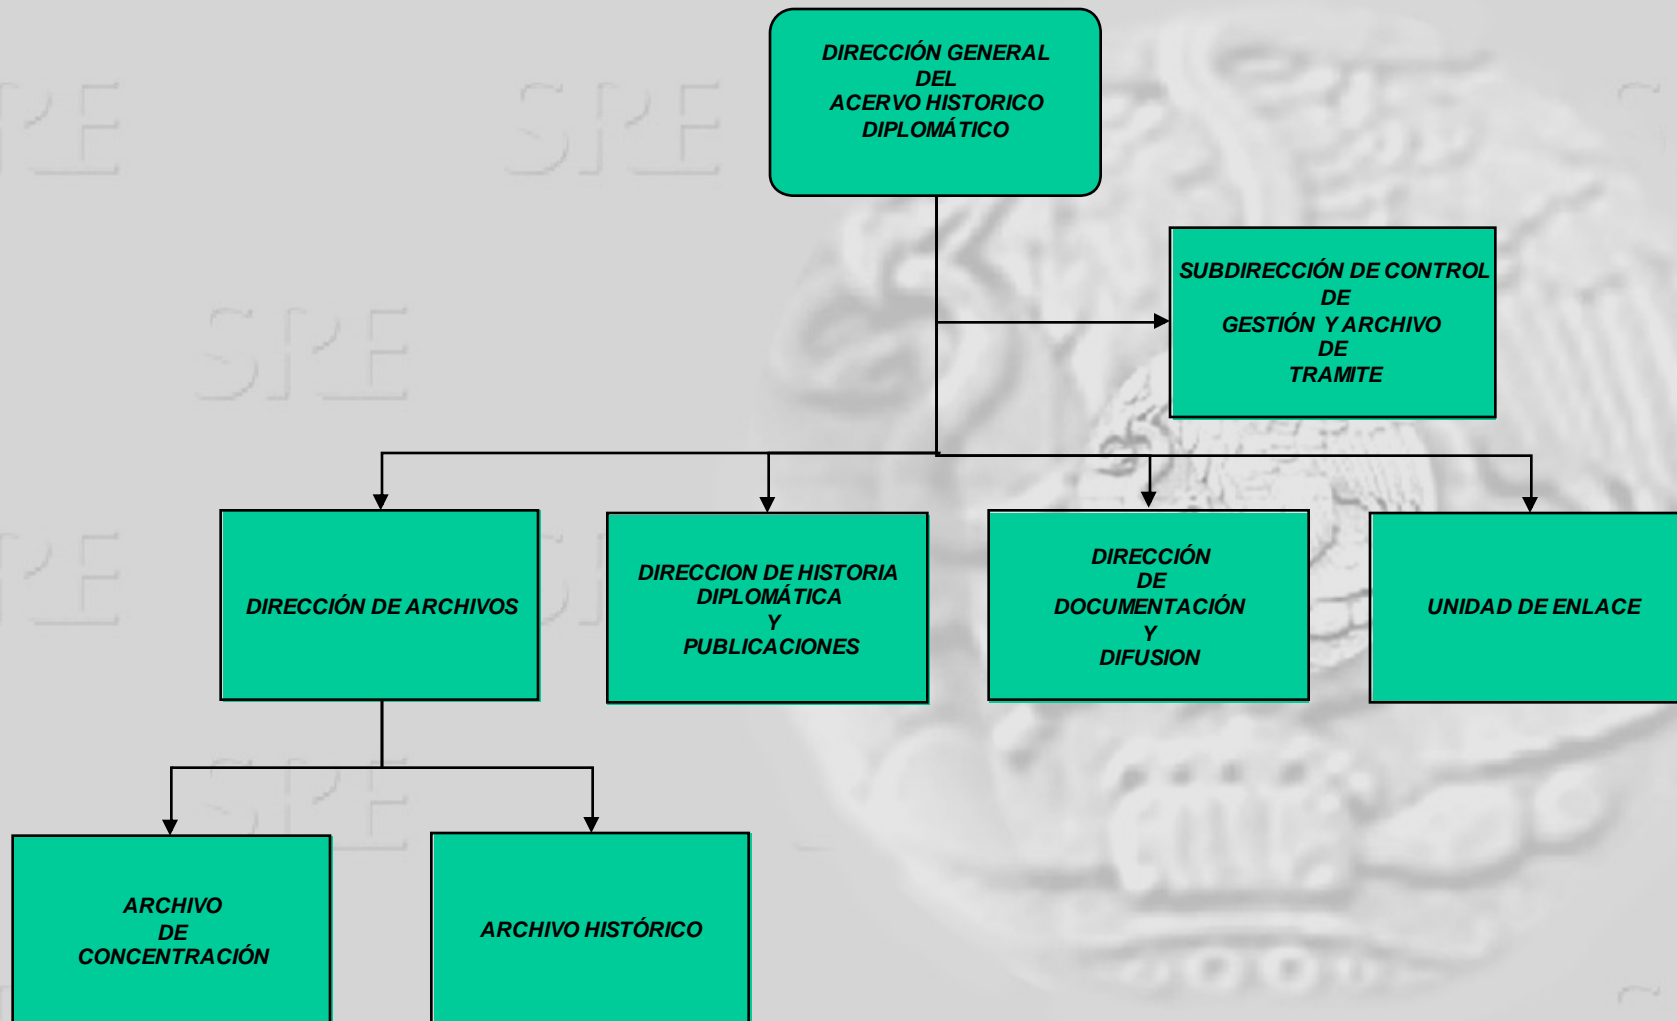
DIRECCIÓN GENERAL DEL ACERVO HISTORICO DIPLOMÁTICO

SUBDIRECCIÓN DE CONTROL DE GESTIÓN Y ARCHIVO DE TRAMITE

DIRECCIÓN DE ARCHIVOS

DIRECCION DE HISTORIA DIPLOMÁTICA Y PUBLICACIONES

DIRECCIÓN DE DOCUMENTACIÓN Y DIFUSION

UNIDAD DE ENLACE

ARCHIVO DE CONCENTRACIÓN

ARCHIVO HISTÓRICO

SRE SRE SRE SRE SRE